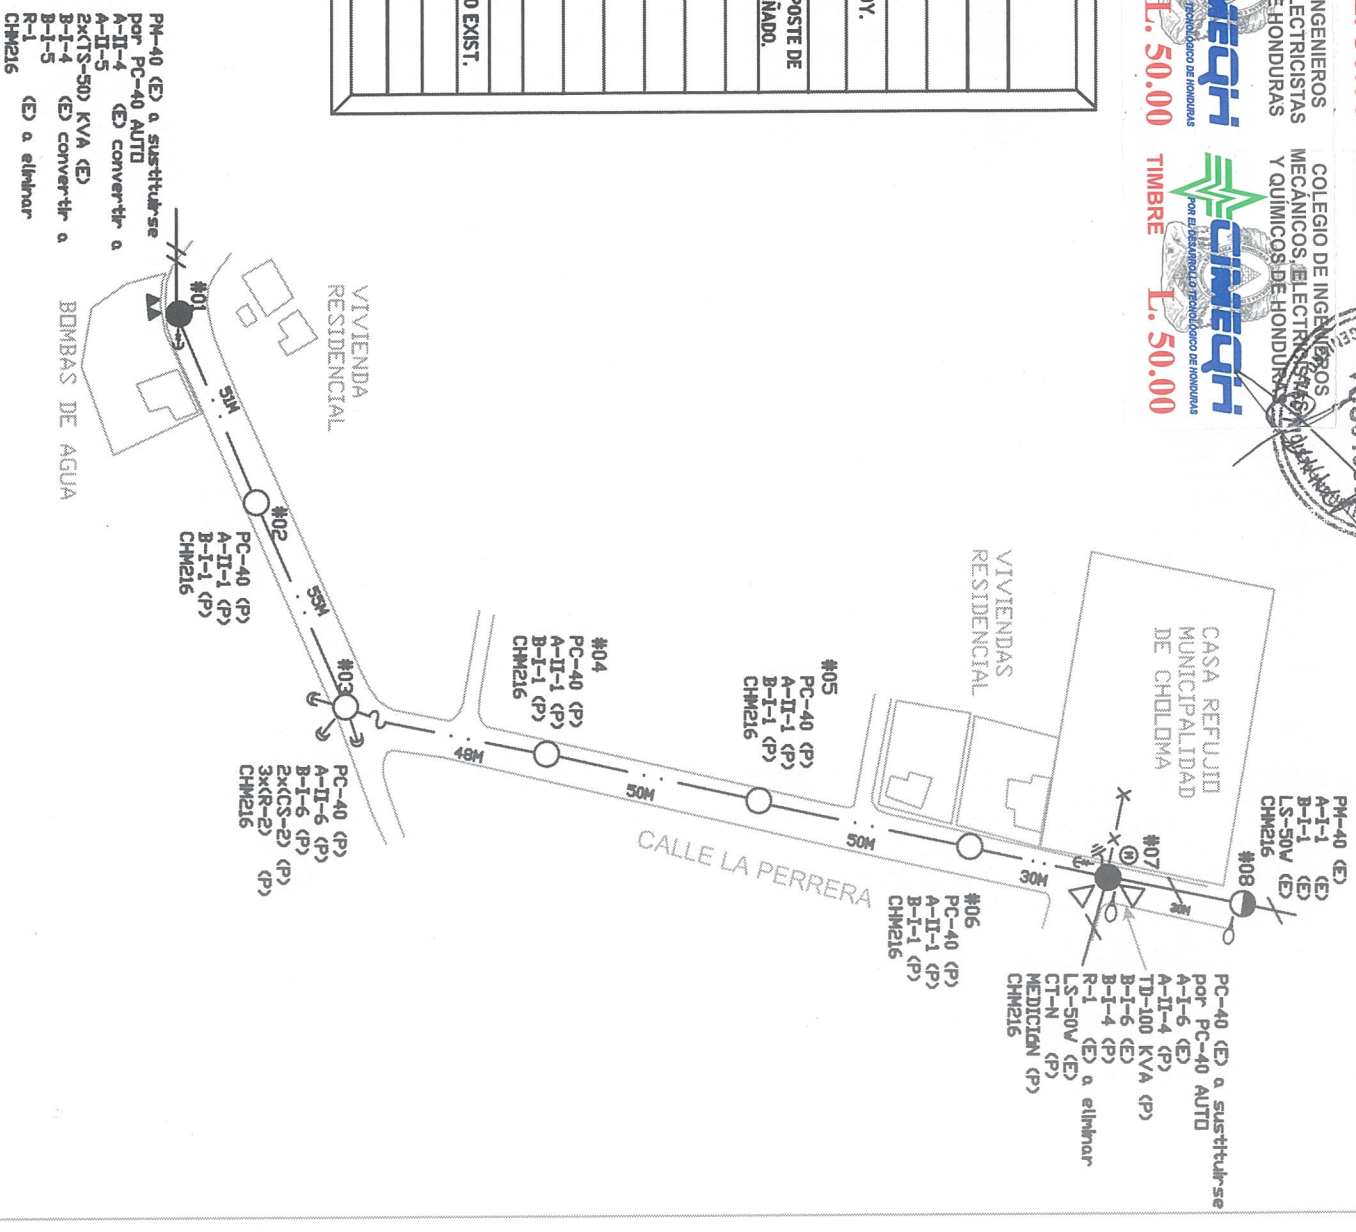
NGENIEROS
LECTRICISTAS
E HONDURAS
L. 50.00
COLEGIO DE INGENIEROS
MECANICOS, ELECTRICISTAS
Y QUIMICOS DE HONDURAS
CIMEQH
POR EL DESARROLLO TECNOLOGICO DE HONDURAS
TIMBRE
L. 50.00

Y.
POSTE DE
ÑADO.
O EXIST.

PM-40 (E) a sustituirse
por PC-40 AUTO
A-II-4 (E) convertir a
A-II-5
2x(TS-50) KVA (E)
B-I-4 (E) convertir a
B-I-5
R-1 (E) a eliminar
CHM216

#01
VIVIENDA
RESIDENCIAL
BOMBAS DE AGUA
50M
#02
PC-40 (P)
A-II-1 (P)
B-I-1 (P)
CHM216
55M
#03
PC-40 (P)
A-II-6 (P)
B-I-6 (P)
2x(CS-2) (P)
3x(R-2) (P)
CHM216
48M
#04
PC-40 (P)
A-II-1 (P)
B-I-1 (P)
CHM216
50M
#05
PC-40 (P)
A-II-1 (P)
B-I-1 (P)
CHM216
50M
CALLE LA PERRERA
#06
PC-40 (P)
A-II-1 (P)
B-I-1 (P)
CHM216
VIVIENDAS
RESIDENCIAL
CASA REFUJIO
MUNICIPALIDAD
DE CHOLOMA
30M
#07
PC-40 (E) a sustituirse
por PC-40 AUTO
A-I-6 (E)
A-II-4 (P)
TD-100 KVA (P)
B-I-6 (E)
B-I-4 (P)
R-1 (E) a eliminar
LS-50W (E)
CT-N (P)
MEDICION (P)
CHM216
30M
#08
PM-40 (E)
A-I-1 (E)
B-I-1 (E)
LS-50W (E)
CHM216